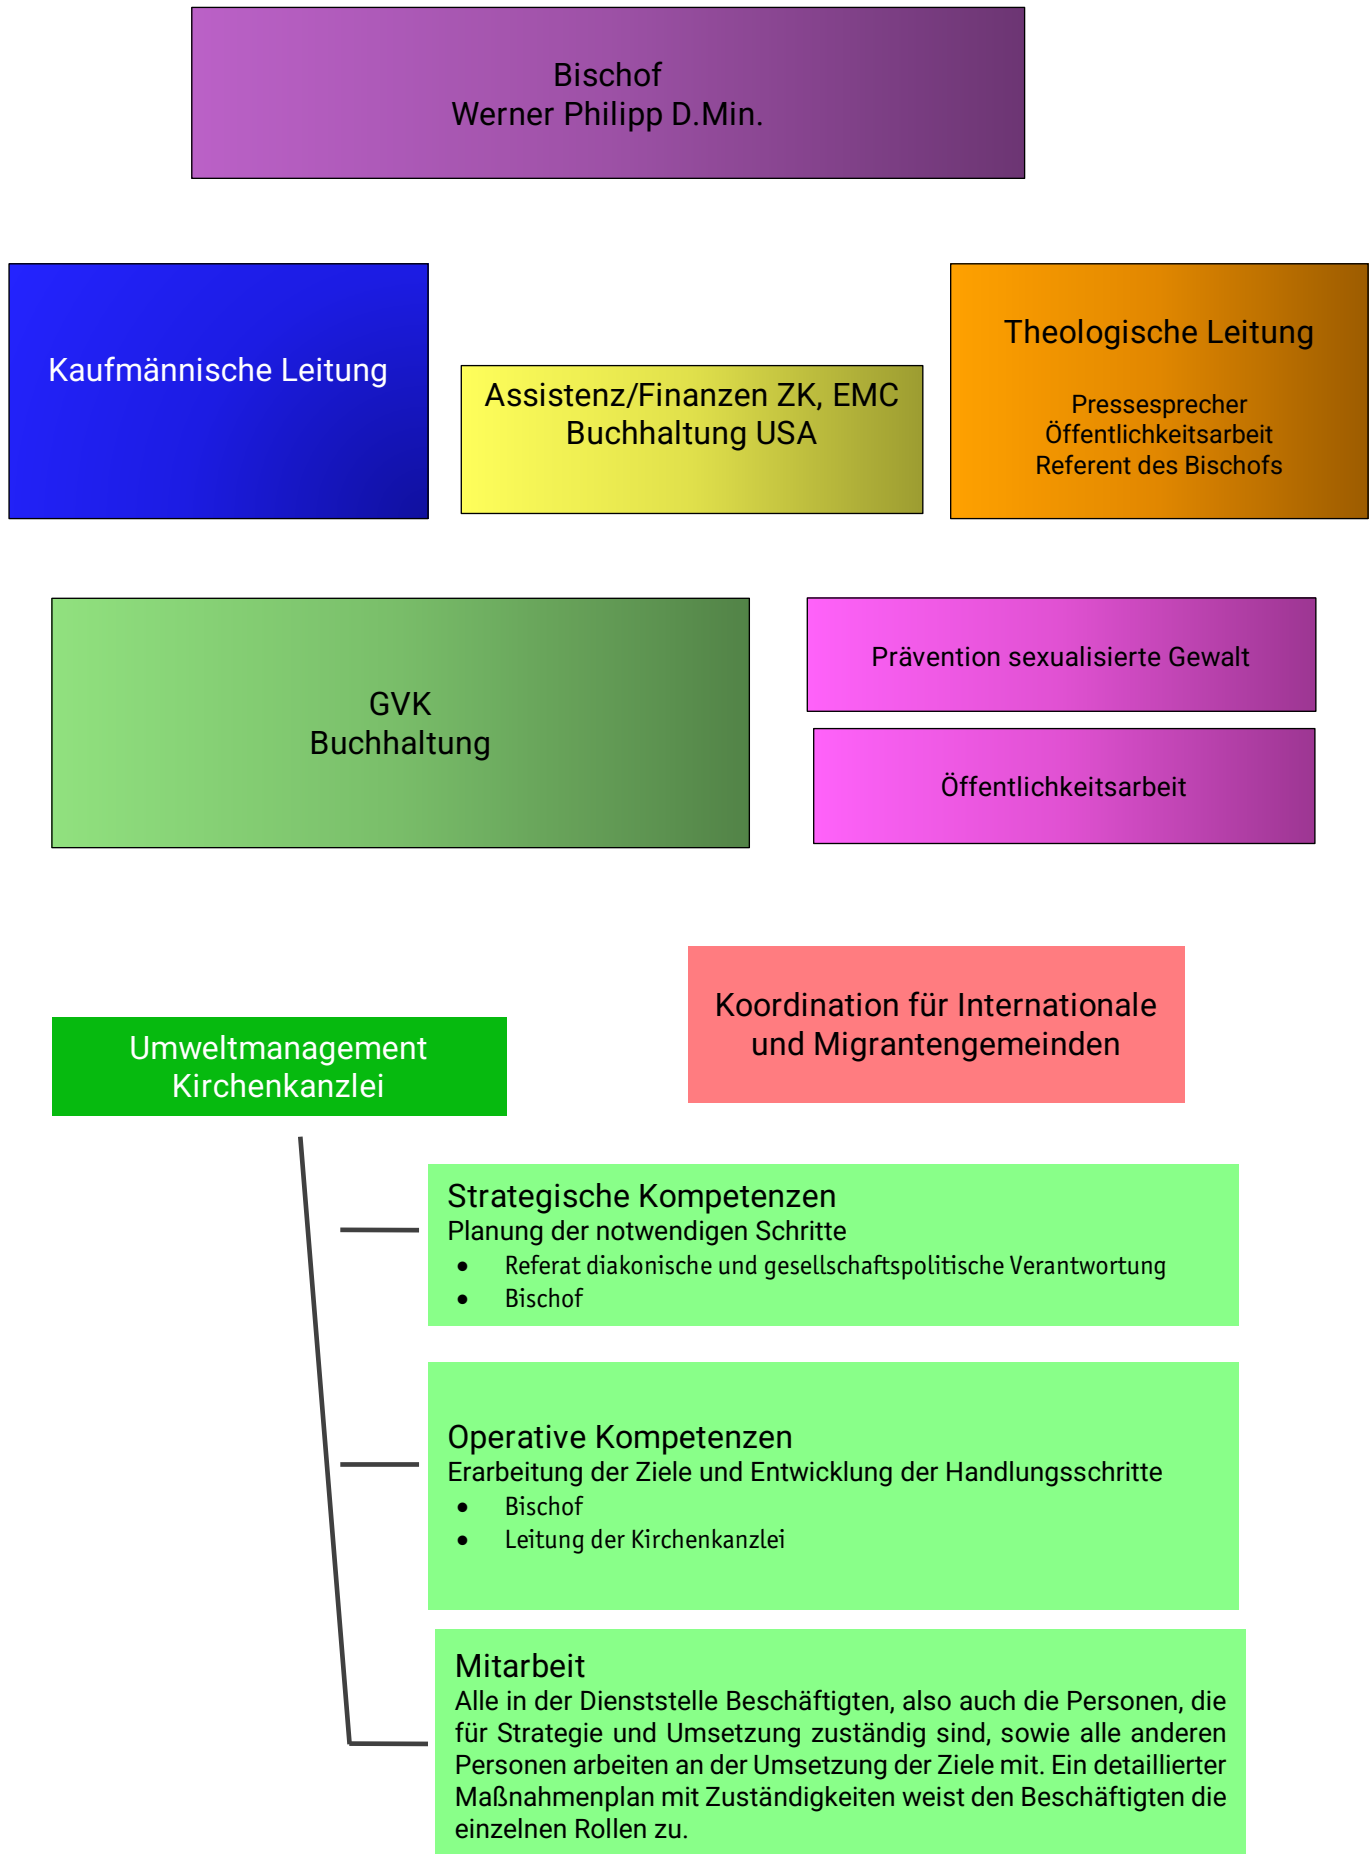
Bischof
Werner Philipp D.Min.

Kaufmännische Leitung

Assistenz/Finanzen ZK, EMC
Buchhaltung USA

Theologische Leitung

Pressesprecher
Öffentlichkeitsarbeit
Referent des Bischofs

GVK
Buchhaltung

Prävention sexualisierte Gewalt

Öffentlichkeitsarbeit

Koordination für Internationale und Migrantengemeinden

Umweltmanagement
Kirchenkanzlei

Strategische Kompetenzen
Planung der notwendigen Schritte
- Referat diakonische und gesellschaftspolitische Verantwortung
- Bischof

Operative Kompetenzen
Erarbeitung der Ziele und Entwicklung der Handlungsschritte
- Bischof
- Leitung der Kirchenkanzlei

Mitarbeit
Alle in der Dienststelle Beschäftigten, also auch die Personen, die für Strategie und Umsetzung zuständig sind, sowie alle anderen Personen arbeiten an der Umsetzung der Ziele mit. Ein detaillierter Maßnahmenplan mit Zuständigkeiten weist den Beschäftigten die einzelnen Rollen zu.